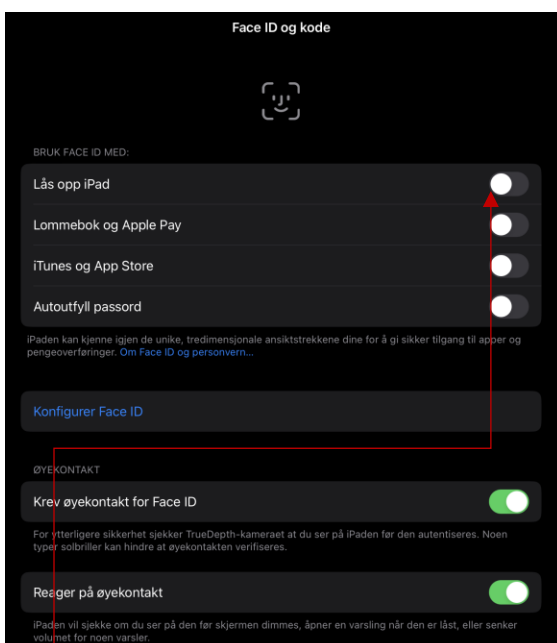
Face ID og kode

BRUK FACE ID MED:

Lås opp iPad

Lommebok og Apple Pay

iTunes og App Store

Autoutfyll passord

iPaden kan kjenne igjen de unike, tredimensjonale ansiktstrekkene dine for å gi sikker tilgang til apper og pengeoverføringer. Om Face ID og personvern…

Konfigurer Face ID

ØYEKONTAKT

Krev øyekontakt for Face ID

For ytterligere sikkerhet sjekker TrueDepth-kameraet at du ser på iPaden før den autentiseres. Noen typer solbriller kan hindre at øyekontakten verifiseres.

Reager på øyekontakt

iPaden vil sjekke om du ser på den før skjermen dimmes, åpner en varsling når den er låst, eller senker volumet for noen varsler.